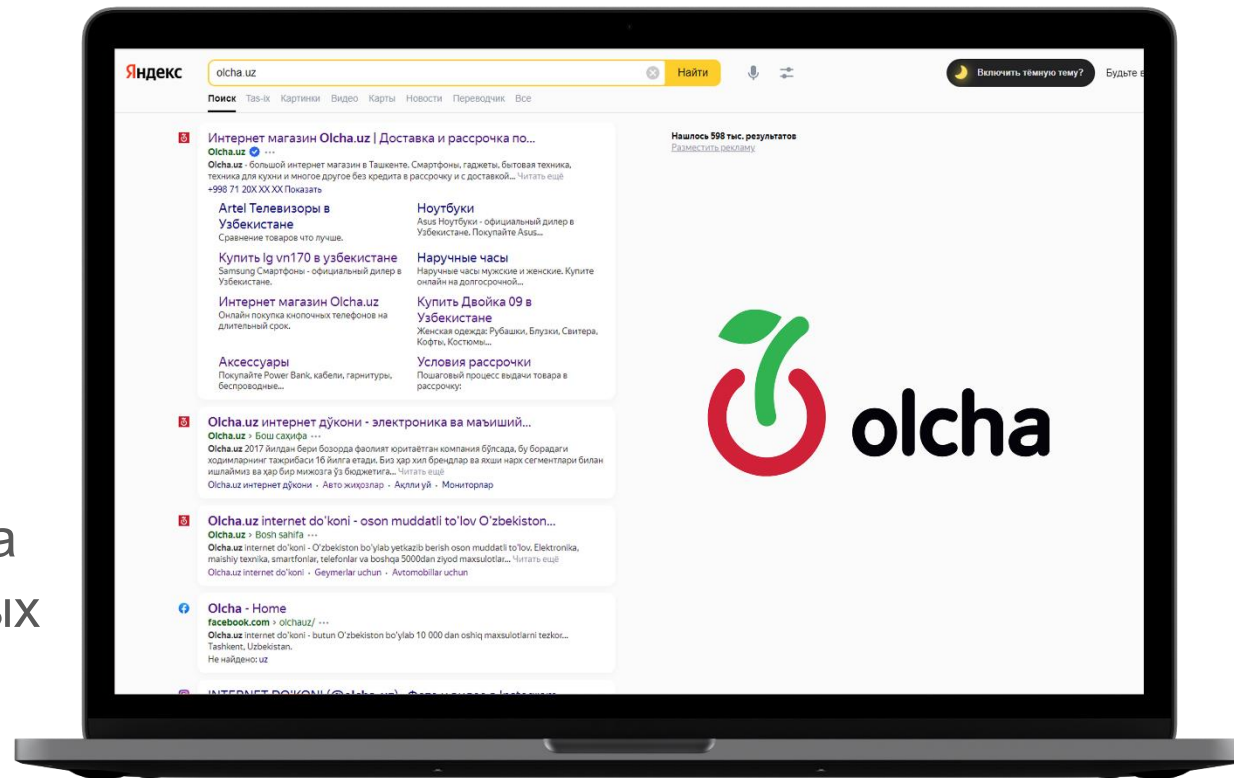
а
ых

Яндекс olcha.uz Найти

Включить тёмную тему? Будьте в

Поиск Tas-ix Картинки Видео Карты Новости Переводчик Все

Интернет магазин Olcha.uz | Доставка и рассрочка по...
Olcha.uz ···
Olcha.uz - большой интернет магазин в Ташкенте. Смартфоны, гаджеты, бытовая техника, техника для кухни и многое другое без кредита в рассрочку и с доставкой... Читать ещё
+998 71 20X XX XX Показать

Artel Телевизоры в Узбекистане
Сравнение товаров что лучше.

Ноутбуки
Asus Ноутбуки - официальный дилер в Узбекистане. Покупайте Asus...

Купить lg vn170 в узбекистане
Samsung Смартфоны - официальный дилер в Узбекистане.

Наручные часы
Наручные часы мужские и женские. Купите онлайн на долгосрочной...

Интернет магазин Olcha.uz
Онлайн покупка кнопочных телефонов на длительный срок.

Купить Двойка 09 в Узбекистане
Женская одежда: Рубашки, Блузки, Свитера, Кофты, Костюмы...

Аксессуары
Покупайте Power Bank, кабели, гарнитуры, беспроводные...

Условия рассрочки
Пошаговый процесс выдачи товара в рассрочку:

Olcha.uz интернет дўкони - электроника ва маиший...
Olcha.uz › Бош саҳифа ···
Olcha.uz 2017 йилдан бери бозорда фаолият юритаётган компания бўлсада, бу борадаги ходимларнинг тажрибаси 16 йилга етади. Биз ҳар хил брендлар ва яхши нарх сегментлари билан ишлаймиз ва ҳар бир мижозга ўз бюджетига... Читать ещё
Olcha.uz интернет дўкони · Авто жиҳозлар · Ақлли уй · Мониторлар

Olcha.uz internet do'koni - oson muddatli to'lov O'zbekiston...
Olcha.uz › Bosh sahifa ···
Olcha.uz internet do'koni - O'zbekiston bo'ylab yetkazib berish oson muddatli to'lov. Elektronika, maishiy texnika, smartfonlar, telefonlar va boshqa 5000dan ziyod maxsulotlar... Читать ещё
Olcha.uz internet do'koni · Geymerlar uchun · Avtomobillar uchun

Olcha - Home
facebook.com › olchauz/ ···
Olcha.uz internet do'koni - butun O'zbekiston bo'ylab 10 000 dan oshiq maxsulotlarni tezkor... Tashkent, Uzbekistan.
Не найдено: uz

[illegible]

Нашлось 598 тыс. результатов
Разместить рекламу

olcha